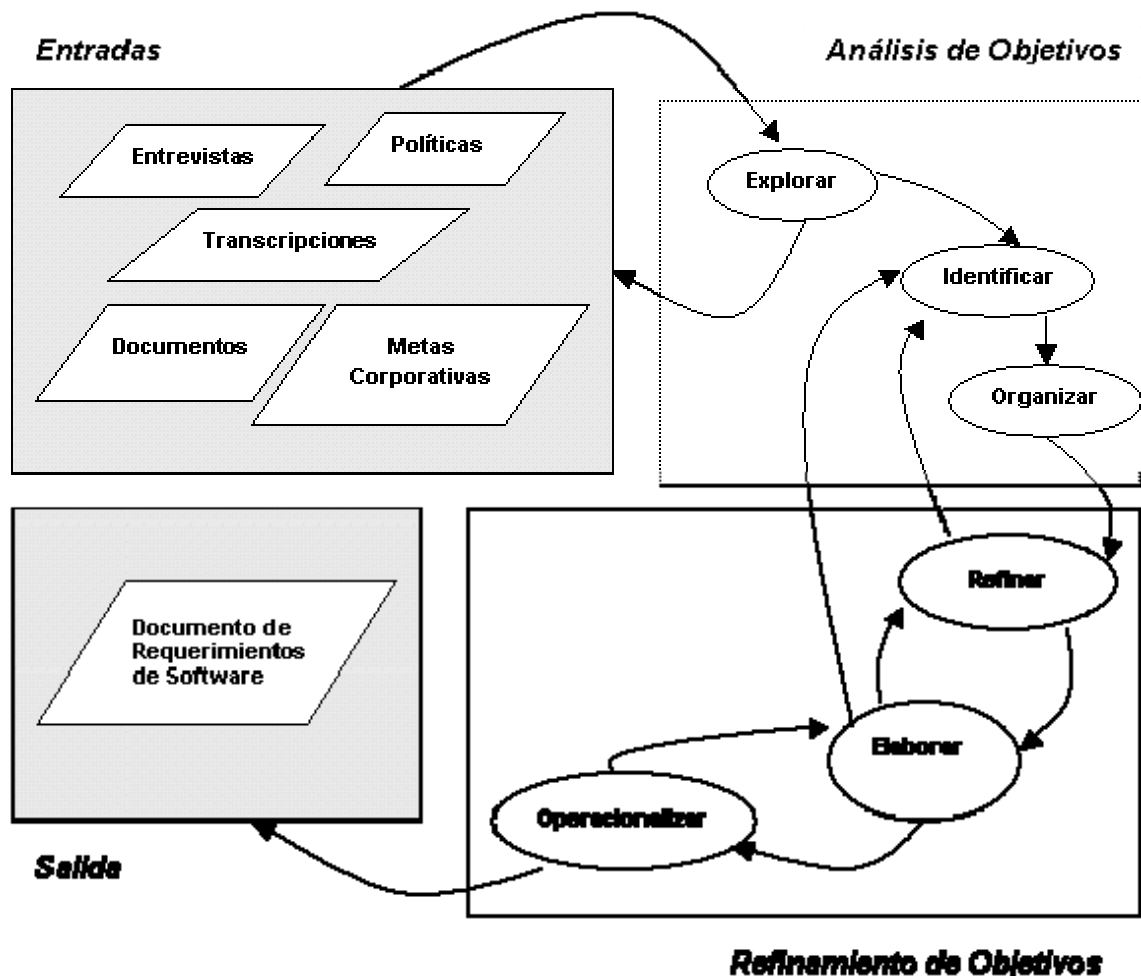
Entradas

Entrevistas

Políticas

Transcripciones

Documentos

Metas Corporativas

Análisis de Objetivos

Explorar

Identificar

Organizar

Salida

Documento de Requerimientos de Software

Refinar

Elaborar

Operacionalizar

Refinamiento de Objetivos